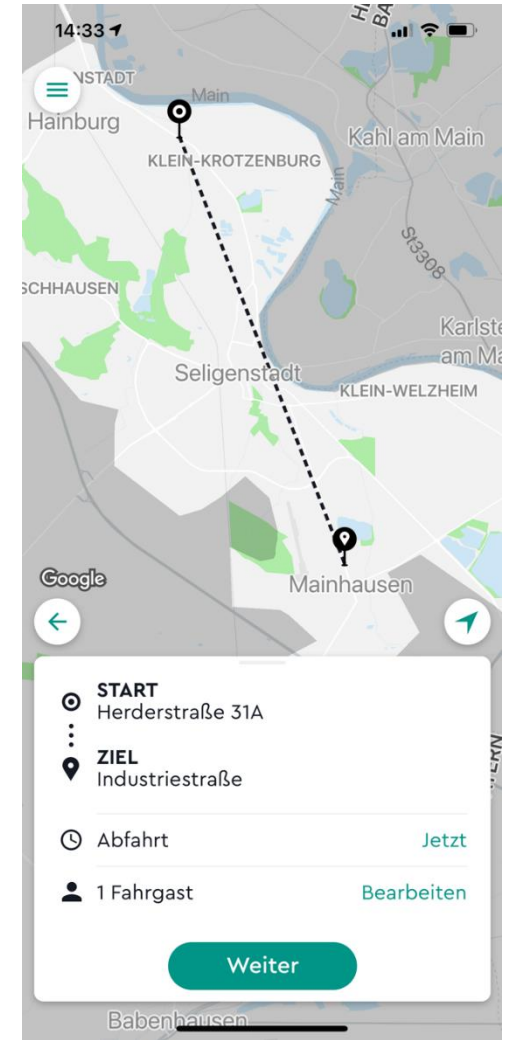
14:33

NSTADT
Main
Hainburg
Kahl am Main
KLEIN-KROTZENBURG
Main
St3308
SCHHAUSEN
Karlste
am Ma
Seligenstadt
KLEIN-WELZHEIM
Google
Mainhausen

START
Herderstraße 31A

ZIEL
Industriestraße

Abfahrt
Jetzt

1 Fahrgast
Bearbeiten

Weiter

Babenhausen